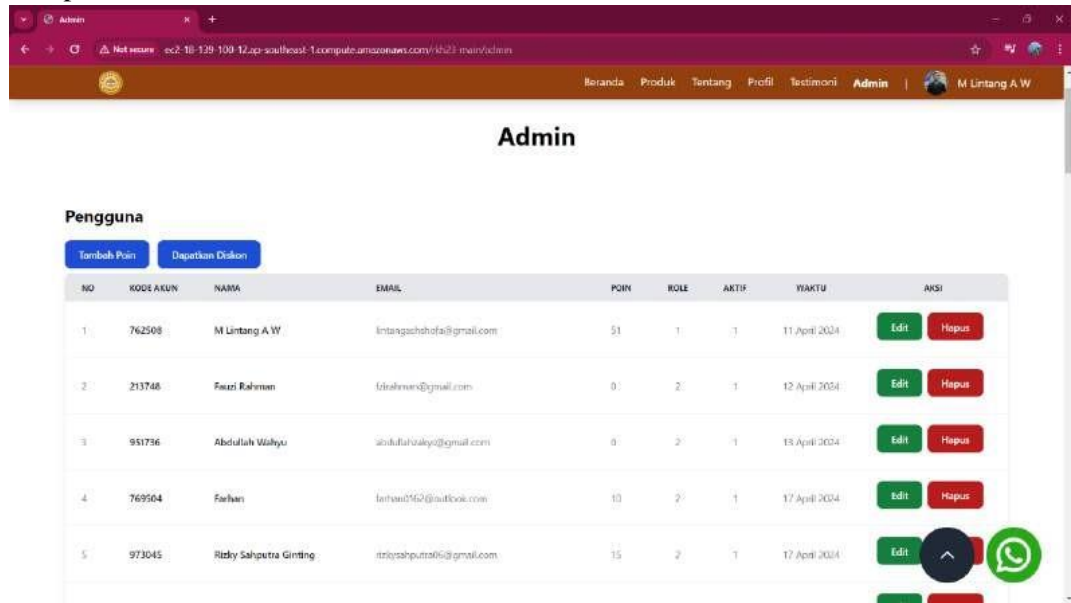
Admin

Not secure ec2-18-139-100-12.ap-southeast-1.compute.amazonaws.com/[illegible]/admin

Beranda Produk Tentang Profil Testimoni Admin | M Lintang A W

Admin

Pengguna

Tambah Poin Dapatkan Diskon

| NO | KODE AKUN | NAMA | EMAIL | POIN | ROLE | AKTIF | WAKTU | AKSI |
|---|---|---|---|---|---|---|---|---|
| 1 | 762508 | M Lintang A W | lintangashshofa@gmail.com | 51 | 1 | 1 | 11 April 2024 | Edit Hapus |
| 2 | 213748 | Fauzi Rahman | fzirahman@gmail.com | 0 | 2 | 1 | 12 April 2024 | Edit Hapus |
| 3 | 951736 | Abdullah Wahyu | abdullahwahyu@gmail.com | 0 | 2 | 1 | 13 April 2024 | Edit Hapus |
| 4 | 769504 | Farhan | farhan0162@outlook.com | 10 | 2 | 1 | 17 April 2024 | Edit Hapus |
| 5 | 973045 | Rizky Sahputra Ginting | rizkysahputra06@gmail.com | 15 | 2 | 1 | 17 April 2024 | Edit |